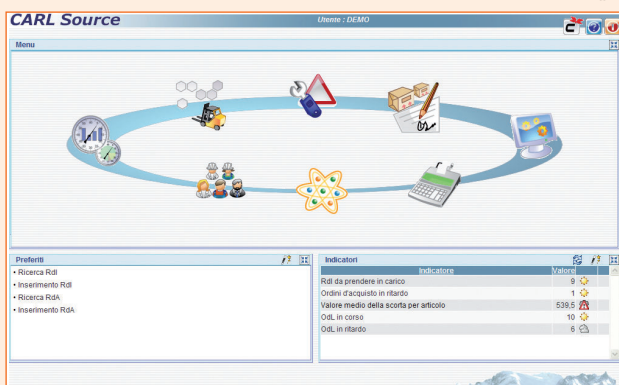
CARL Source

Utente : DEMO

Menu

Preferiti

• Ricerca RdI
• Inserimento RdI
• Ricerca RdA
• Inserimento RdA

Indicatori

| Indicatore | Valore |
|---|---|
| RdI da prendere in carico | 9 |
| Ordini d'acquisto in ritardo | 1 |
| Valore medio della scorta per articolo | 539,5 |
| OdL in corso | 10 |
| OdL in ritardo | 6 |